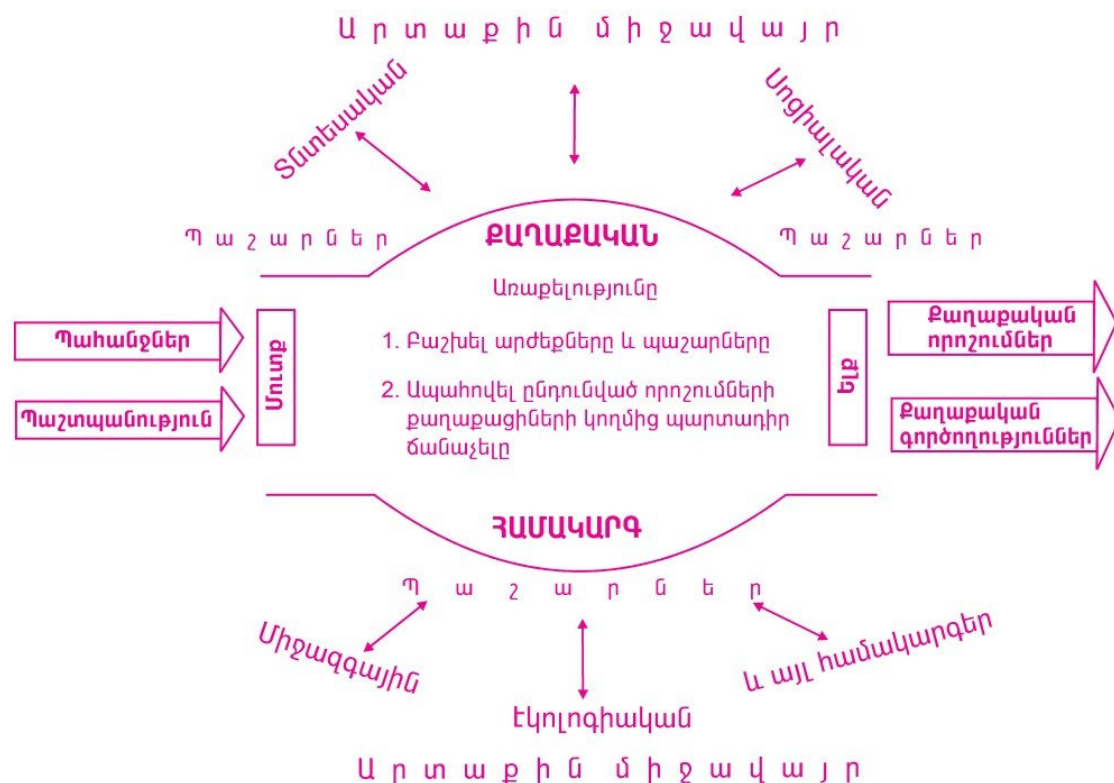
Արտաքին միջավայր

Տնտեսական

Սոցիալական

Պաշարներ

ՔԱՂԱՔԱԿԱՆ

Պաշարներ

Առաքելությունը

Պահանջներ

Պաշտպանություն

Մուտք

1. Բաշխել արժեքները և պաշարները

2. Ապահովել ընդունված որոշումների քաղաքացիների կողմից պարտադիր ճանաչելը

Ելք

Քաղաքական որոշումներ

Քաղաքական գործողություններ

ՀԱՄԱԿԱՐԳ

Պաշարներ

Միջազգային

Էկոլոգիական

և այլ համակարգեր

Արտաքին միջավայր